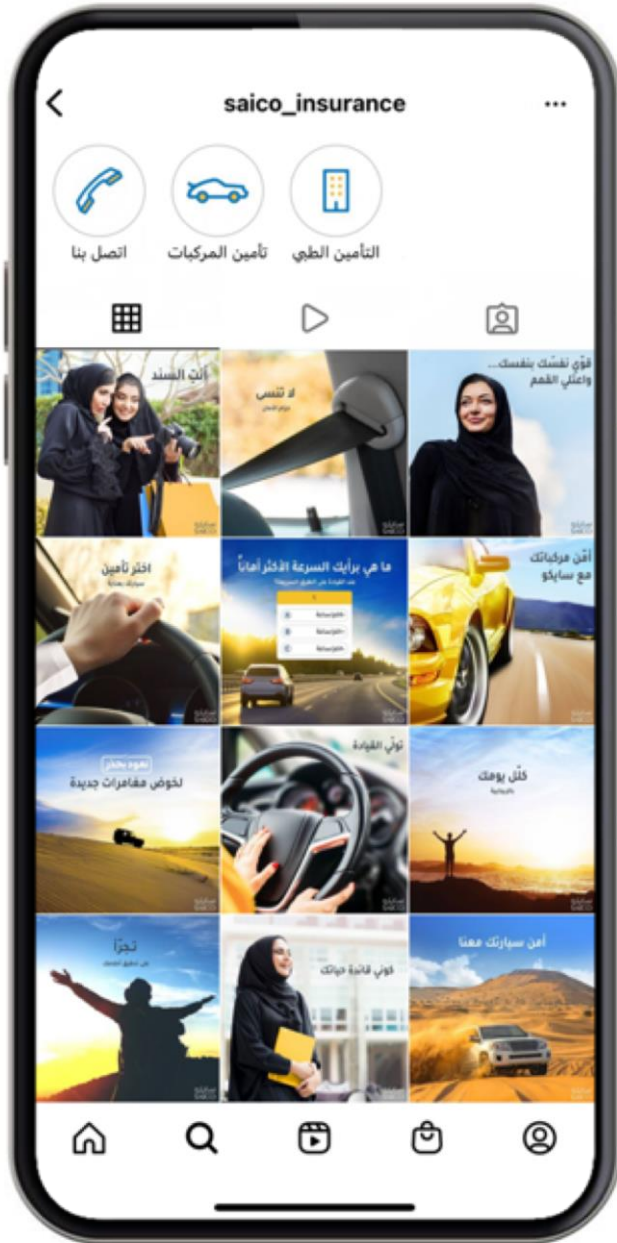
saico_insurance

التأمين الطبي
تأمين المركبات
اتصل بنا

قوّي نفسك بنفسك... واعتلي القمم

لا تنسى

أنتِ السند

أمّن مركباتك مع سايكو

ما هي برأيك السرعة الأكثر أماناً

اختر تأمين

كلّل يومك

تولّي القيادة

لخوض مغامرات جديدة

أمن سيارتك معنا

كوني قائدة حياتك

تحرّرا